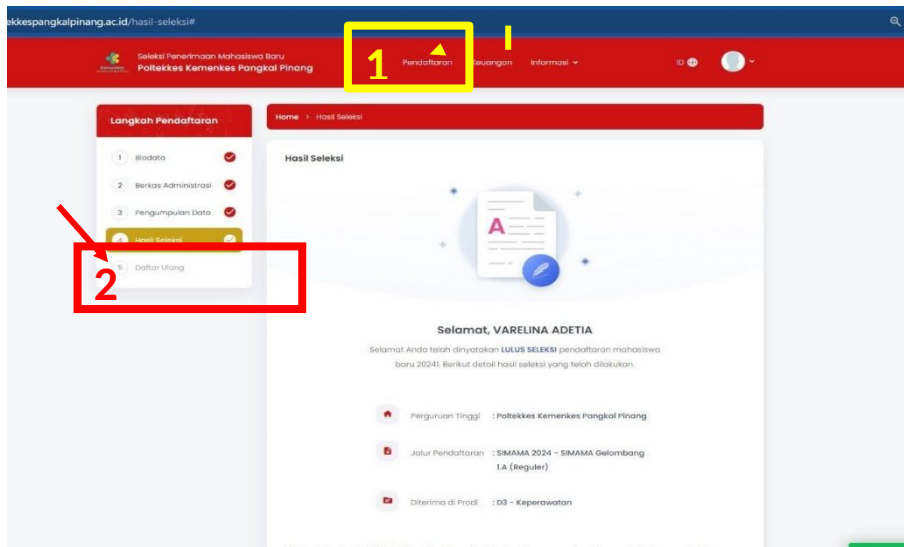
ekkespangkalpinang.ac.id/hasil-seleksi#

Seleksi Penerimaan Mahasiswa Baru
Poltekkes Kemenkes Pangkal Pinang

1
Pendaftaran
Keuangan
Informasi
ID

Langkah Pendaftaran
1 Biodata
2 Berkas Administrasi
3 Pengumpulan Data
4 Hasil Seleksi
5 Daftar Ulang
2

Home > Hasil Seleksi

Hasil Seleksi

A

Selamat, VARELINA ADETIA

Selamat Anda telah dinyatakan LULUS SELEKSI pendaftaran mahasiswa baru 20241. Berikut detail hasil seleksi yang telah dilakukan.

Perguruan Tinggi : Poltekkes Kemenkes Pangkal Pinang

Jalur Pendaftaran : SIMAMA 2024 - SIMAMA Gelombang I.A (Reguler)

Diterima di Prodi : D3 - Keperawatan